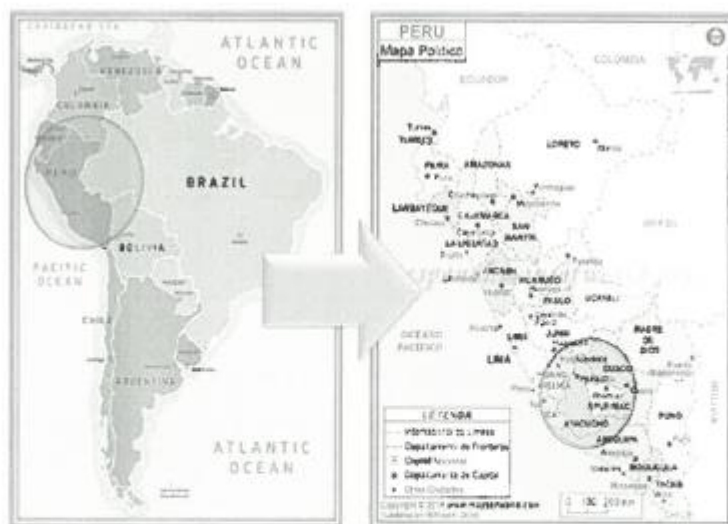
CARIBBEAN SEA

ATLANTIC OCEAN

VENEZUELA

COLOMBIA

PERU

BRAZIL

BOLIVIA

PACIFIC OCEAN

CHILE

ARGENTINA

ATLANTIC OCEAN

PERU
Mapa Político

ECUADOR

COLOMBIA

TUMBES

LORETO

PIURA

AMAZONAS

LAMBAYEQUE

CAJAMARCA

SAN MARTIN

LA LIBERTAD

ANCASH

HUANUCO

PASCO

UCAYALI

OCEANO PACIFICO

LIMA

JUNIN

MADRE DE DIOS

CUSCO

APURIMAC

AYACUCHO

PUNO

AREQUIPA

MOQUEGUA

TACNA

BRASIL

BOLIVIA

LEYENDA

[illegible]

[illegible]

Capital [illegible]

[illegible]

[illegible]

0 100 200 km

Copyright © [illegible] www.mapsofworld.com